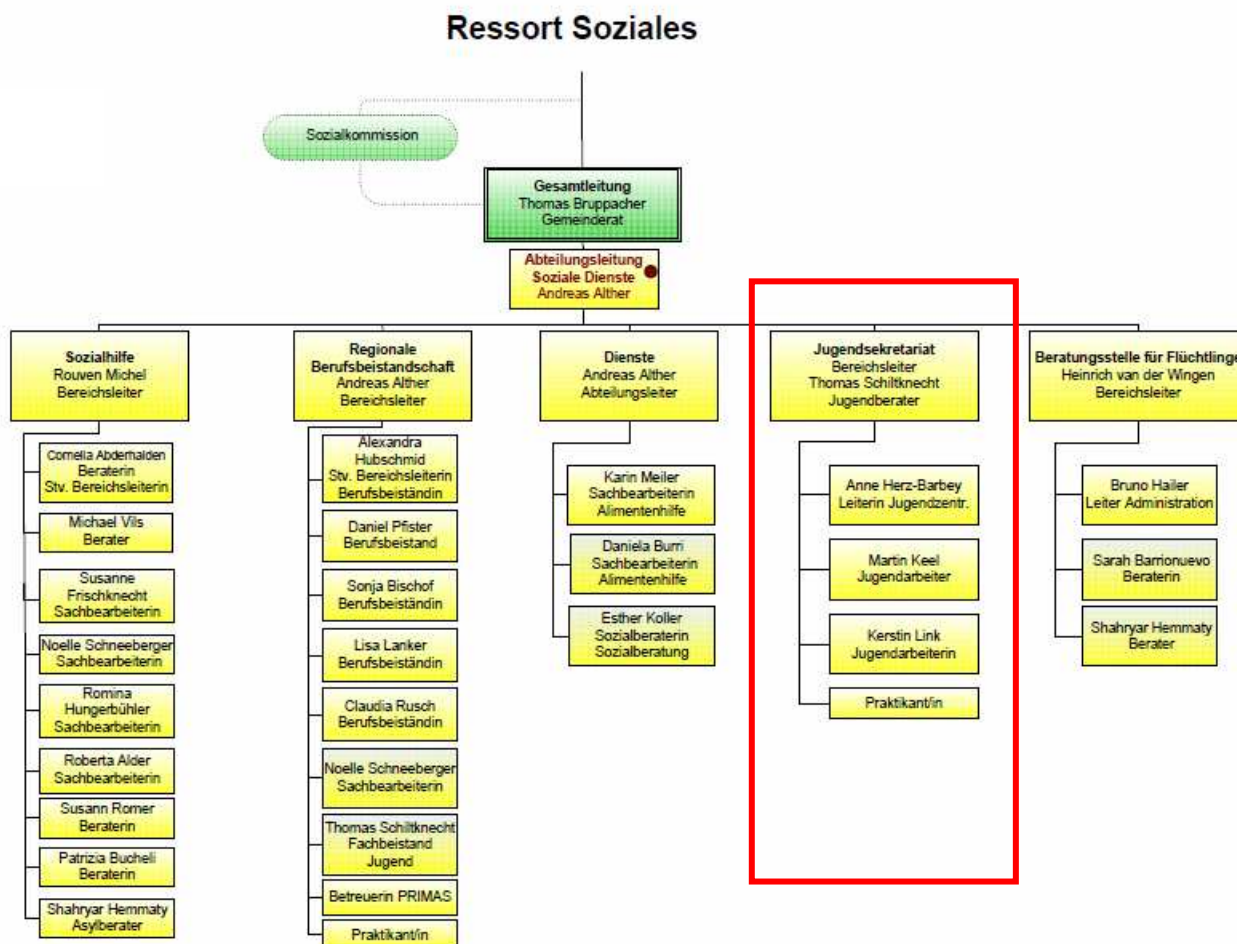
Ressort Soziales

Sozialkommission

Gesamtleitung
Thomas Bruppacher
Gemeinderat

Abteilungsleitung
Soziale Dienste
Andreas Alther

Sozialhilfe
Rouven Michel
Bereichsleiter

Cornelia Abderhalden
Beraterin
Stv. Bereichsleiterin

Michael Vils
Berater

Susanne Frischknecht
Sachbearbeiterin

Noelle Schneeberger
Sachbearbeiterin

Romina Hungerbühler
Sachbearbeiterin

Roberta Alder
Sachbearbeiterin

Susann Romer
Beraterin

Patrizia Bucheli
Beraterin

Shahryar Hemmaty
Asylberater

Regionale Berufsbeistandschaft
Andreas Alther
Bereichsleiter

Alexandra Hubschmid
Stv. Bereichsleiterin
Berufsbeiständin

Daniel Pfister
Berufsbeistand

Sonja Bischof
Berufsbeiständin

Lisa Lanker
Berufsbeiständin

Claudia Rusch
Berufsbeiständin

Noelle Schneeberger
Sachbearbeiterin

Thomas Schiltknecht
Fachbeistand
Jugend

Betreuerin PRIMAS

Praktikant/in

Dienste
Andreas Alther
Abteilungsleiter

Karin Meiler
Sachbearbeiterin
Alimentenhilfe

Daniela Burri
Sachbearbeiterin
Alimentenhilfe

Esther Koller
Sozialberaterin
Sozialberatung

Jugendsekretariat
Bereichsleiter
Thomas Schiltknecht
Jugendberater

Anne Herz-Barbey
Leiterin Jugendzentr.

Martin Keel
Jugendarbeiter

Kerstin Link
Jugendarbeiterin

Praktikant/in

Beratungsstelle für Flüchtlinge
Heinrich van der Wingen
Bereichsleiter

Bruno Hailer
Leiter Administration

Sarah Barrionuevo
Beraterin

Shahryar Hemmaty
Berater